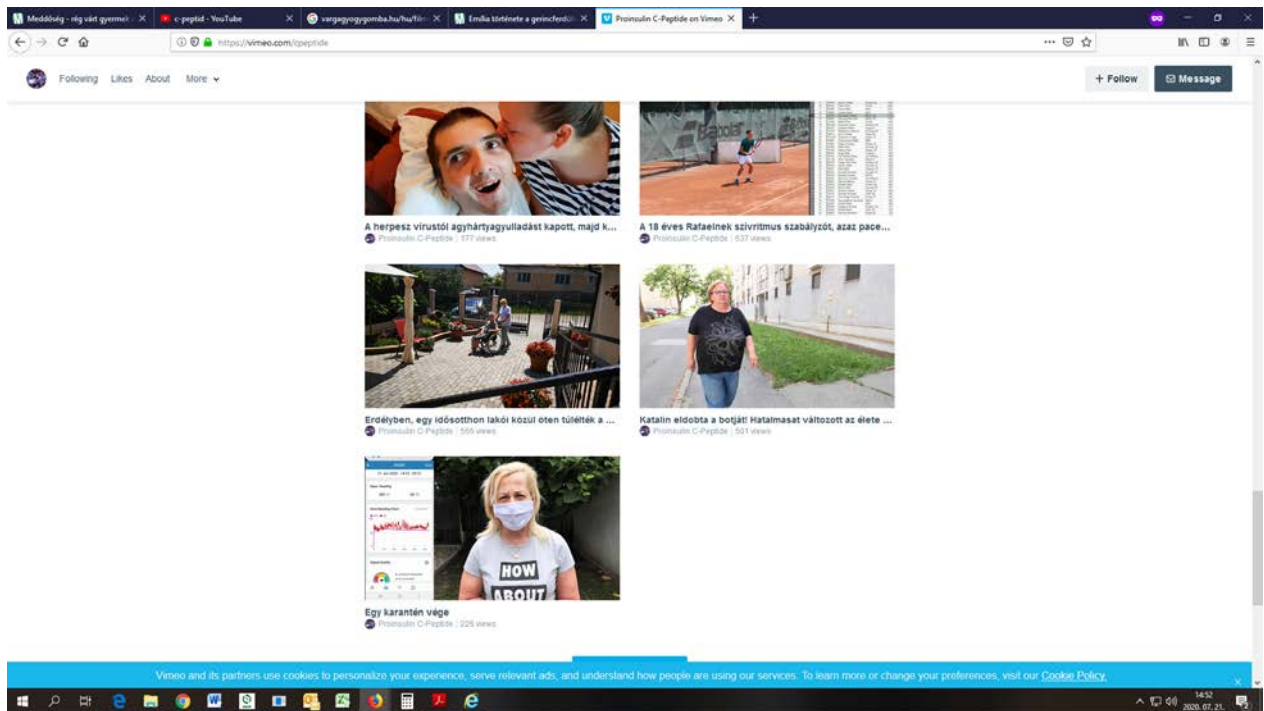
Meddőség - rég várt gyermek ×
c-peptid - YouTube ×
vargagyogygomba.hu/hu/film ×
Emília története a gerincferdül ×
Proinsulin C-Peptide on Vimeo ×

https://vimeo.com/cpeptide

Following Likes About More

+ Follow
Message

A herpesz vírustól agyhártyagyulladást kapott, majd k...
Proinsulin C-Peptide | 177 views

A 18 éves Rafaelnek szívritmus szabályzót, azaz pace...
Proinsulin C-Peptide | 637 views

Erdélyben, egy idősotthon lakói közül öten túlélték a ...
Proinsulin C-Peptide | 559 views

Katalin eldobta a botját! Hatalmasat változott az élete ...
Proinsulin C-Peptide | 501 views

HOW ABOUT

Egy karantén vége
Proinsulin C-Peptide | 226 views

Vimeo and its partners use cookies to personalize your experience, serve relevant ads, and understand how people are using our services. To learn more or change your preferences, visit our Cookie Policy.

14:52
2020. 07. 21.